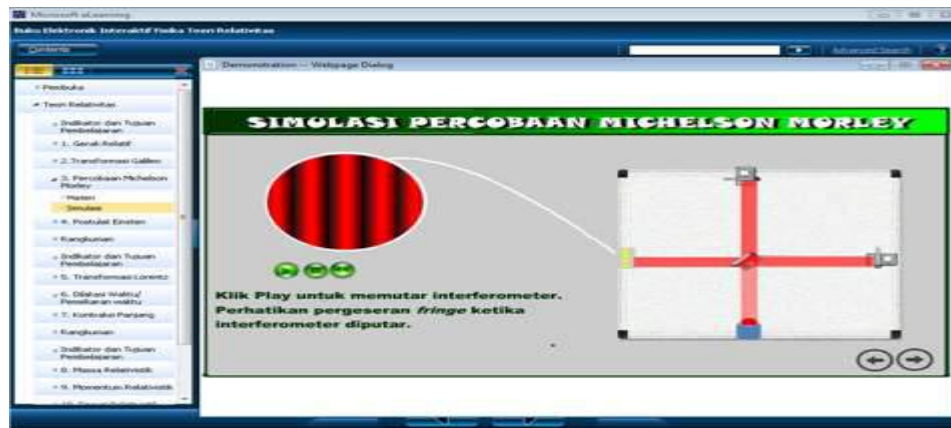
Microsoft eLearning

Buku Elektronik Interaktif Fisika Teori Relativitas

Contents

Advanced Search

Demonstration -- Webpage Dialog

Pembuka

Teori Relativitas

Indikator dan Tujuan Pembelajaran

1. Gerak Relatif

2. Transformasi Galileo

3. Percobaan Michelson Morley

Materi

Simulasi

4. Postulat Einstein

Rangkuman

Indikator dan Tujuan Pembelajaran

5. Transformasi Lorentz

6. Dilatasi Waktu/ Pemuluran waktu

7. Kontraksi Panjang

Rangkuman

Indikator dan Tujuan Pembelajaran

8. Massa Relativistik

9. Momentum Relativistik

SIMULASI PERCOBAAN MICHELSON MORLEY

Klik Play untuk memutar interferometer. Perhatikan pergeseran *fringe* ketika interferometer diputar.